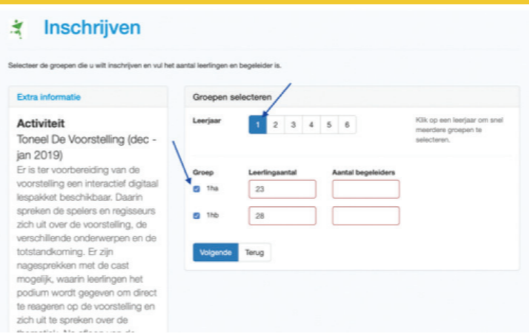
Inschrijven

Selecteer de groepen die u wilt inschrijven en vul het aantal leerlingen en begeleider is.

Extra informatie

Activiteit
Toneel De Voorstelling (dec - jan 2019)

Er is ter voorbereiding van de voorstelling een interactief digitaal lespakket beschikbaar. Daarin spreken de spelers en regisseurs zich uit over de voorstelling, de verschillende onderwerpen en de totstandkoming. Er zijn nagesprekken met de cast mogelijk, waarin leerlingen het podium wordt gegeven om direct te reageren op de voorstelling en zich uit te spreken over de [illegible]

Groepen selecteren

Leerjaar
1 2 3 4 5 6

Klik op een leerjaar om snel meerdere groepen te selecteren.

| Groep | Leerlingaantal | Aantal begeleiders |
|---|---|---|
| 1ha | 23 | |
| 1hb | 28 | |

Volgende Terug